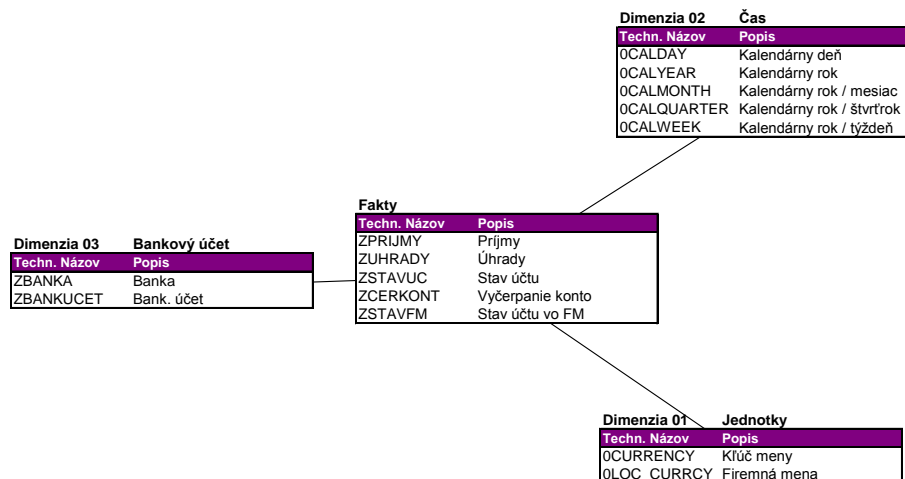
Dimenzia 02 Čas

| Techn. Názov | Popis |
|---|---|
| 0CALDAY | Kalendárny deň |
| 0CALYEAR | Kalendárny rok |
| 0CALMONTH | Kalendárny rok / mesiac |
| 0CALQUARTER | Kalendárny rok / štvrťrok |
| 0CALWEEK | Kalendárny rok / týždeň |

Fakty

| Techn. Názov | Popis |
|---|---|
| ZPRIJMY | Príjmy |
| ZUHRADY | Úhrady |
| ZSTAVUC | Stav účtu |
| ZCERKONT | Vyčerpanie konto |
| ZSTAVFM | Stav účtu vo FM |

Dimenzia 03 Bankový účet

| Techn. Názov | Popis |
|---|---|
| ZBANKA | Banka |
| ZBANKUCET | Bank. účet |

Dimenzia 01 Jednotky

| Techn. Názov | Popis |
|---|---|
| 0CURRENCY | Kľúč meny |
| 0LOC_CURRCY | Firemná mena |